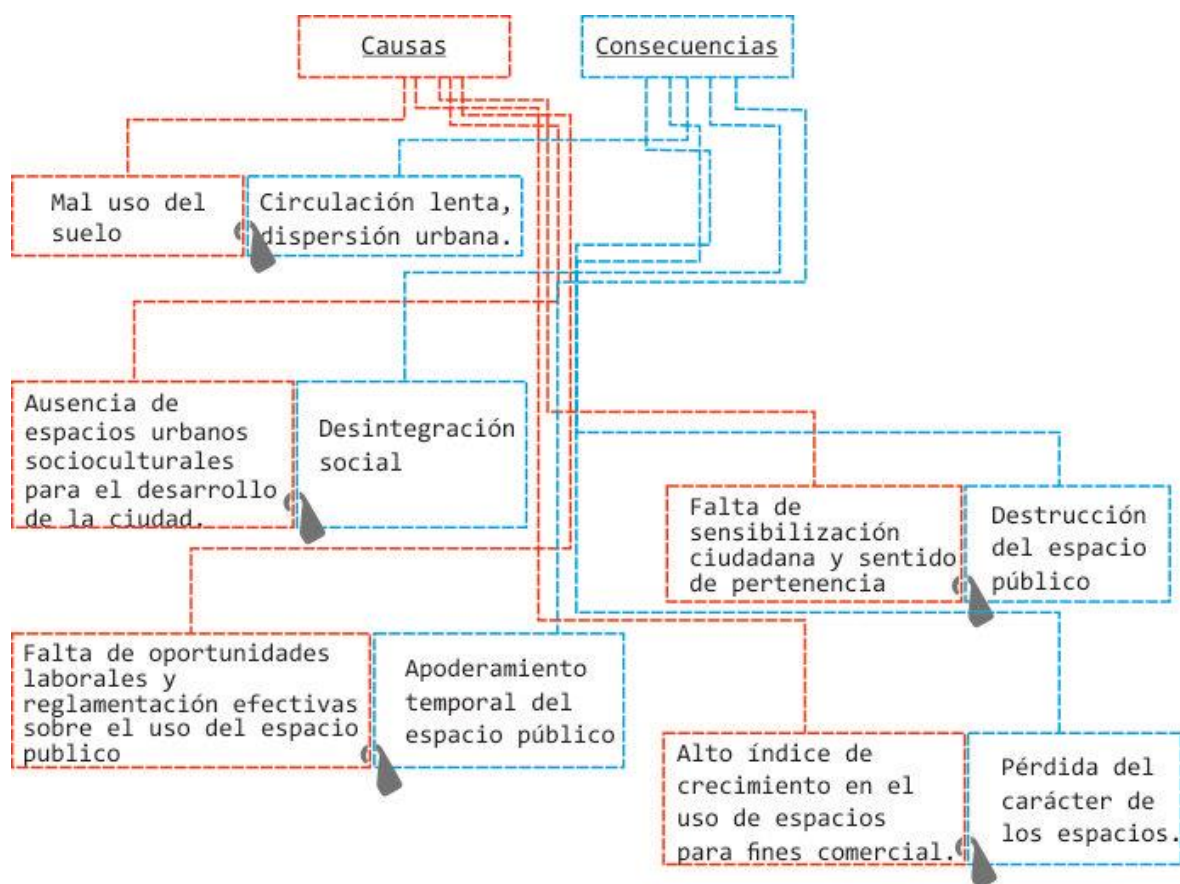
Causas

Consecuencias

Mal uso del suelo

Circulación lenta, dispersión urbana.

Ausencia de espacios urbanos socioculturales para el desarrollo de la ciudad.

Desintegración social

Falta de sensibilización ciudadana y sentido de pertenencia

Destrucción del espacio público

Falta de oportunidades laborales y reglamentación efectivas sobre el uso del espacio publico

Apoderamiento temporal del espacio público

Alto índice de crecimiento en el uso de espacios para fines comercial.

Pérdida del carácter de los espacios.